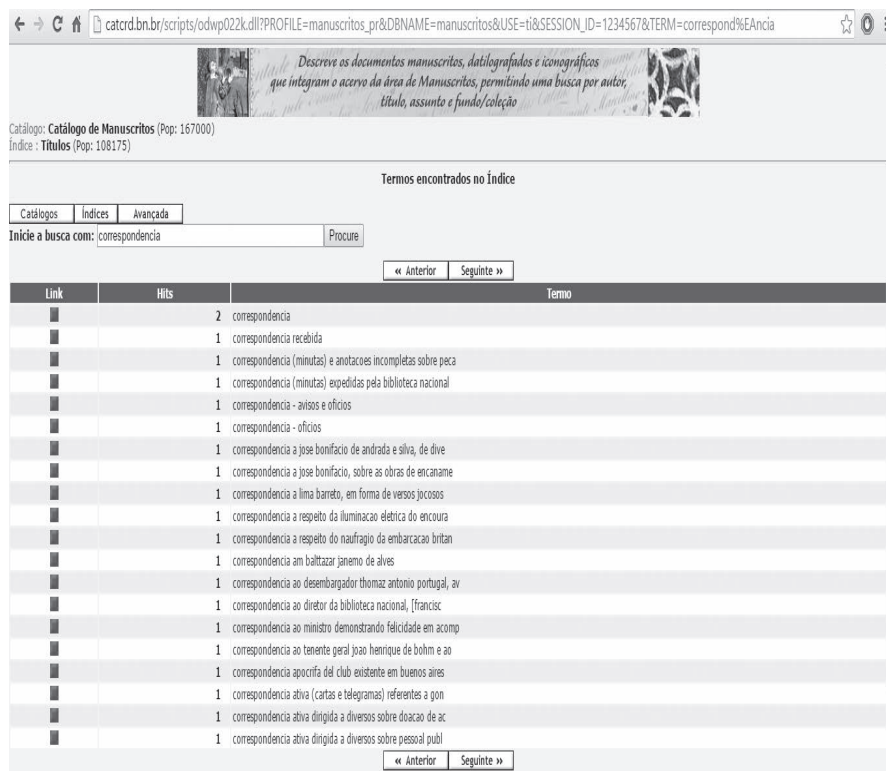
catcrd.bn.br/scripts/odwp022k.dll?PROFILE=manuscritos_pr&DBNAME=manuscritos&USE=ti&SESSION_ID=1234567&TERM=correspond%EAncia

Descreve os documentos manuscritos, datilografados e iconográficos que integram o acervo da área de Manuscritos, permitindo uma busca por autor, título, assunto e fundo/coleção

Catálogo: Catálogo de Manuscritos (Pop: 167000)
Índice : Títulos (Pop: 108175)

Termos encontrados no Índice

Catálogos | Índices | Avançada

Inicie a busca com: correspondencia Procure

« Anterior | Seguinte »

| Link | Hits | Termo |
|---|---|---|
| | 2 | correspondencia |
| | 1 | correspondencia recebida |
| | 1 | correspondencia (minutas) e anotacoes incompletas sobre peca |
| | 1 | correspondencia (minutas) expedidas pela biblioteca nacional |
| | 1 | correspondencia - avisos e oficios |
| | 1 | correspondencia - oficios |
| | 1 | correspondencia a jose bonifacio de andrada e silva, de dive |
| | 1 | correspondencia a jose bonifacio, sobre as obras de encaname |
| | 1 | correspondencia a lima barreto, em forma de versos jocosos |
| | 1 | correspondencia a respeito da iluminacao eletrica do encoura |
| | 1 | correspondencia a respeito do naufragio da embarcacao britan |
| | 1 | correspondencia am balttazar janemo de alves |
| | 1 | correspondencia ao desembargador thomaz antonio portugal, av |
| | 1 | correspondencia ao diretor da biblioteca nacional, [francisc |
| | 1 | correspondencia ao ministro demonstrando felicidade em acomp |
| | 1 | correspondencia ao tenente geral joao henrique de bohm e ao |
| | 1 | correspondencia apocrifa del club existente em buenos aires |
| | 1 | correspondencia ativa (cartas e telegramas) referentes a gon |
| | 1 | correspondencia ativa dirigida a diversos sobre doacao de ac |
| | 1 | correspondencia ativa dirigida a diversos sobre pessoal publ |

« Anterior | Seguinte »